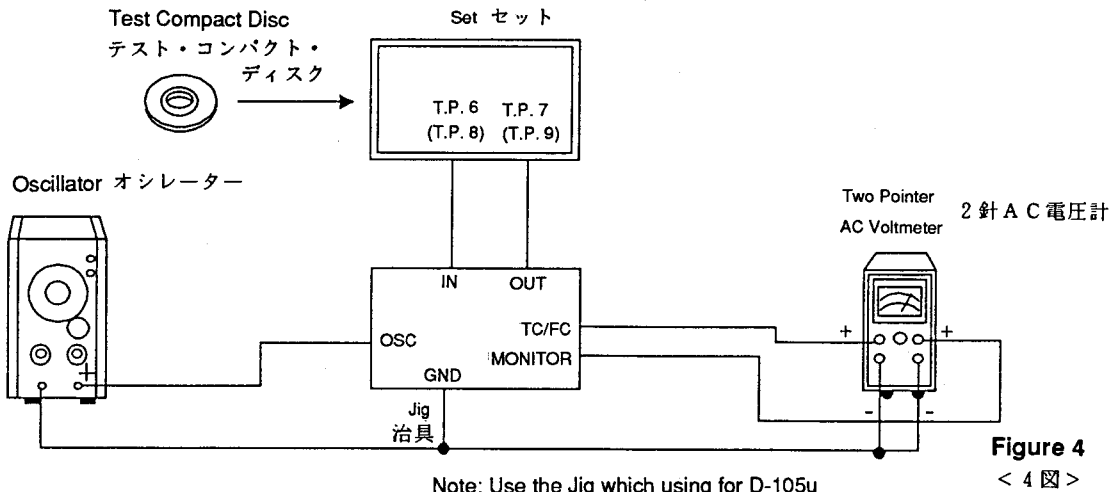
Test Compact Disc
テスト・コンパクト・ディスク

Set セット

T.P. 6
(T.P. 8)
T.P. 7
(T.P. 9)

Oscillator オシレーター

Two Pointer
AC Voltmeter
2針AC電圧計

IN
OUT
OSC
TC/FC
MONITOR
GND

+
+
+
-
-

Jig
治具

Figure 4
< 4図 >

Note: Use the Jig which using for D-105u